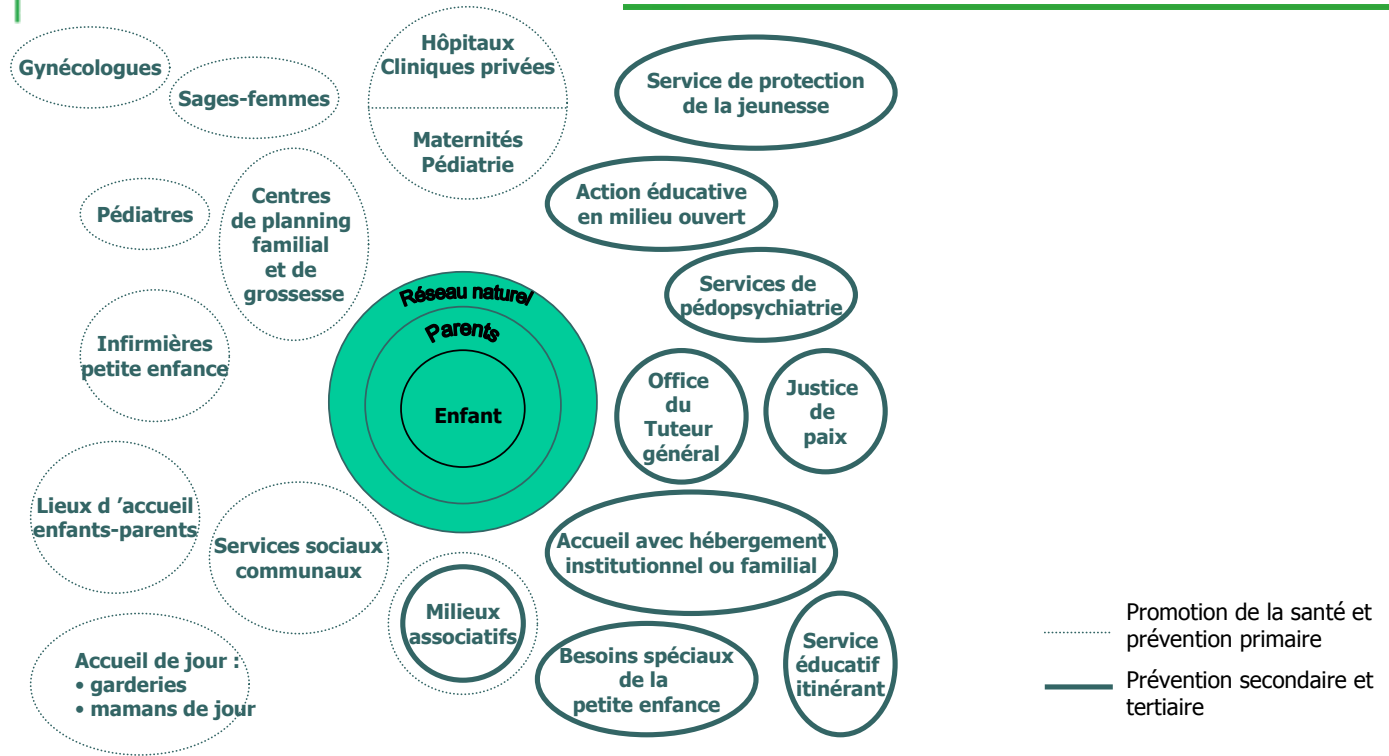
Gynécologues

Sages-femmes

Hôpitaux
Cliniques privées

Maternités
Pédiatrie

Service de protection de la jeunesse

Pédiatres

Centres de planning familial et de grossesse

Action éducative en milieu ouvert

Services de pédopsychiatrie

Réseau naturel

Parents

Enfant

Infirmières petite enfance

Office du Tuteur général

Justice de paix

Lieux d 'accueil enfants-parents

Services sociaux communaux

Accueil avec hébergement institutionnel ou familial

Milieux associatifs

Accueil de jour :
• garderies
• mamans de jour

Besoins spéciaux de la petite enfance

Service éducatif itinérant

Promotion de la santé et prévention primaire

Prévention secondaire et tertiaire